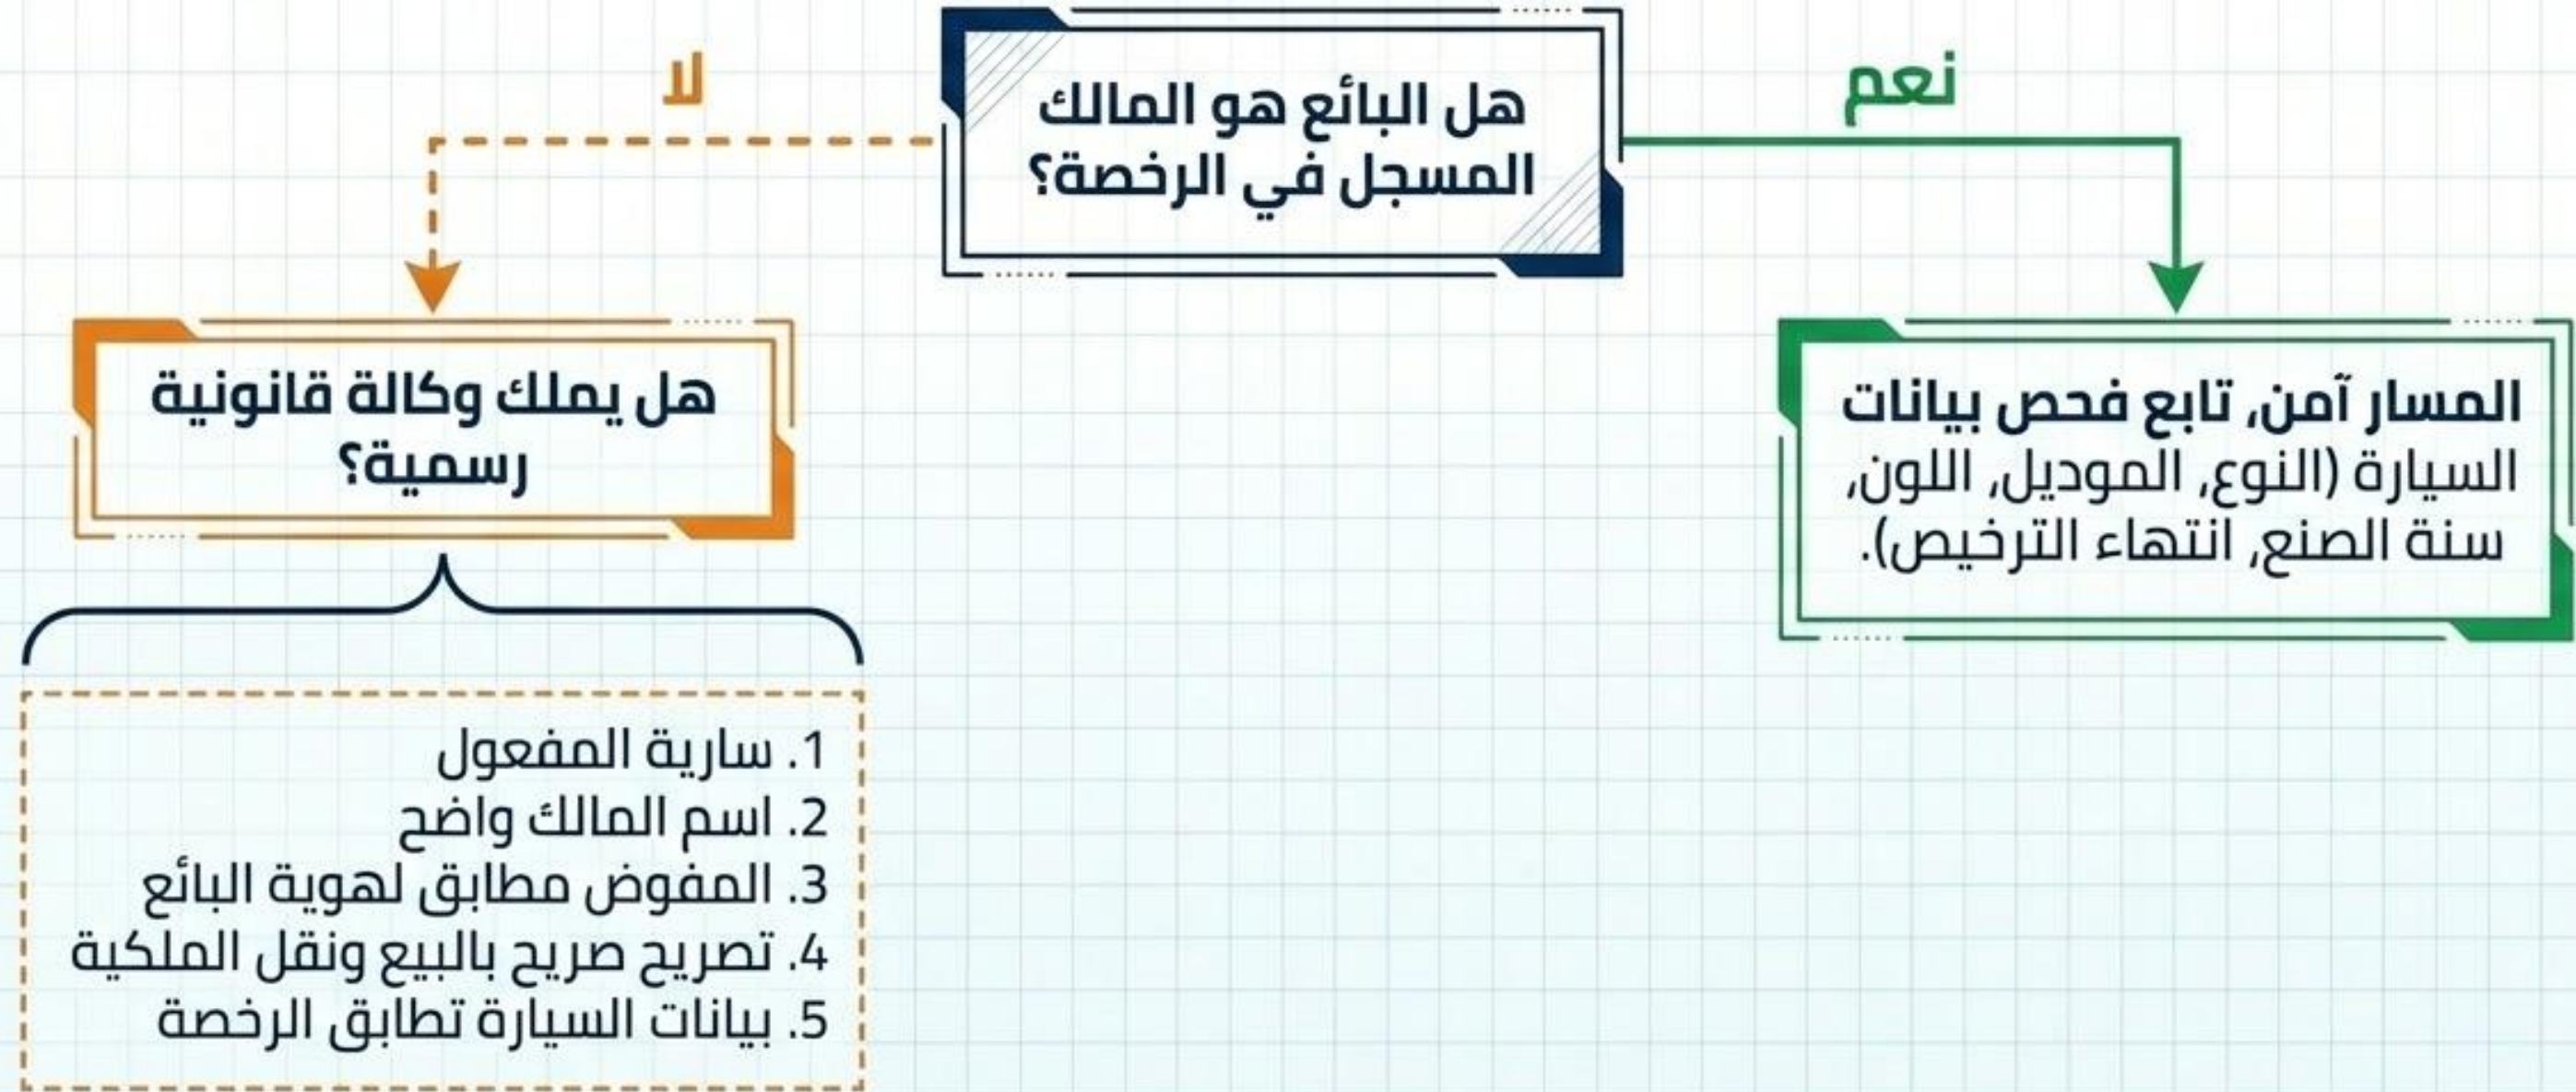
هل البائع هو المالك المسجل في الرخصة؟

نعم

لا

المسار آمن، تابع فحص بيانات السيارة (النوع، الموديل، اللون، سنة الصنع، انتهاء الترخيص).

هل يملك وكالة قانونية رسمية؟

1. سارية المفعول
2. اسم المالك واضح
3. المفوض مطابق لهوية البائع
4. تصريح صريح بالبيع ونقل الملكية
5. بيانات السيارة تطابق الرخصة